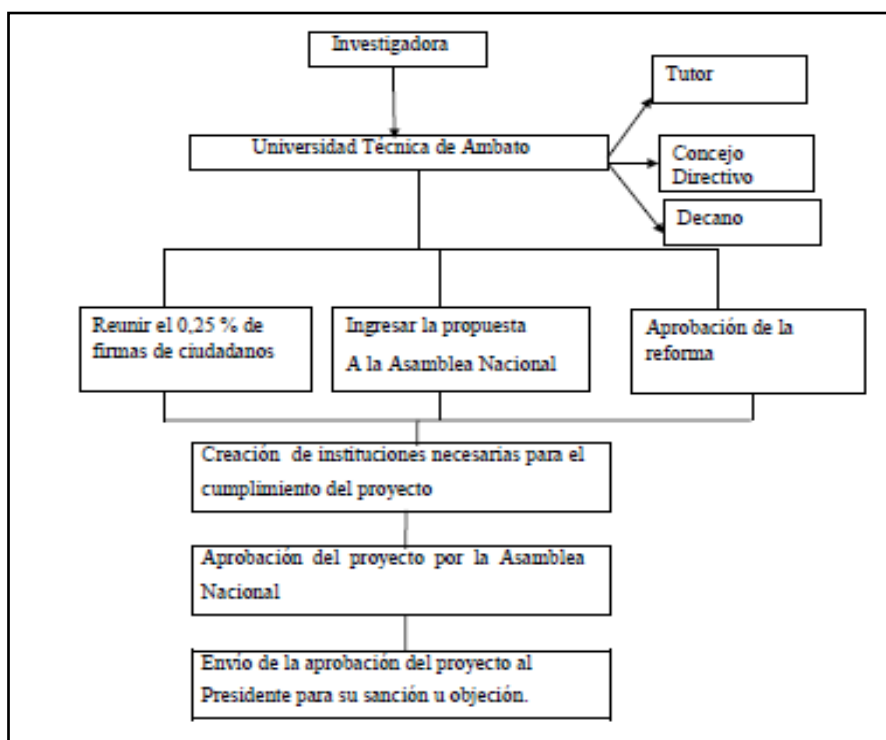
Investigadora

Universidad Técnica de Ambato

Tutor

Concejo Directivo

Decano

Reunir el 0,25 % de firmas de ciudadanos

Ingresar la propuesta A la Asamblea Nacional

Aprobación de la reforma

Creación de instituciones necesarias para el cumplimiento del proyecto

Aprobación del proyecto por la Asamblea Nacional

Envio de la aprobación del proyecto al Presidente para su sanción u objeción.